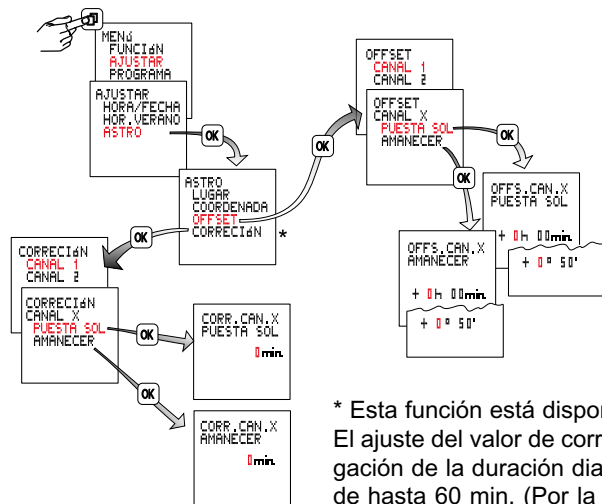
MENú
FUNCIÓN
AJUSTAR
PROGRAMA

AJUSTAR
HORA/FECHA
HOR.VERANO
ASTRO

OK

ASTRO
LUGAR
COORDENADA
OFFSET
CORRECIÓN

*

OK

OFFSET
CANAL 1
CANAL 2

OFFSET
CANAL X
PUESTA SOL
AMANECER

OK

OFFS.CAN.X
PUESTA SOL

+ 0h 00min.

+ 0° 50'

OK

OFFS.CAN.X
AMANECER

+ 0h 00min.

+ 0° 50'

OK

CORRECIÓN
CANAL 1
CANAL 2

CORRECIÓN
CANAL X
PUESTA SOL
AMANECER

OK

CORR.CAN.X
PUESTA SOL

0min.

OK

CORR.CAN.X
AMANECER

0min.

* Esta función está dispon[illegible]
El ajuste del valor de corr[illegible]
gación de la duración dia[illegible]
de hasta 60 min. (Por la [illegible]